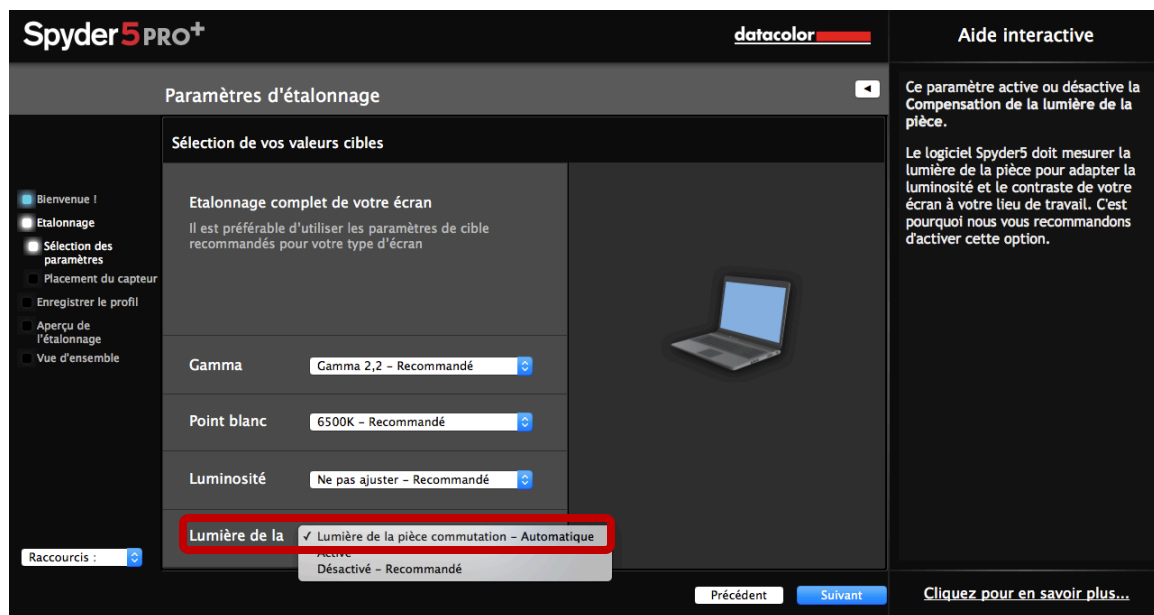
Spyder5PRO+

datacolor

Aide interactive

Paramètres d'étalonnage

Ce paramètre active ou désactive la Compensation de la lumière de la pièce.

Le logiciel Spyder5 doit mesurer la lumière de la pièce pour adapter la luminosité et le contraste de votre écran à votre lieu de travail. C'est pourquoi nous vous recommandons d'activer cette option.

Sélection de vos valeurs cibles

Bienvenue !
Etalonnage
Sélection des paramètres
Placement du capteur
Enregistrer le profil
Aperçu de l'étalonnage
Vue d'ensemble

Etalonnage complet de votre écran

Il est préférable d'utiliser les paramètres de cible recommandés pour votre type d'écran

Gamma | Gamma 2,2 – Recommandé

Point blanc | 6500K – Recommandé

Luminosité | Ne pas ajuster – Recommandé

Lumière de la | ✓ Lumière de la pièce commutation – Automatique
Activé
Désactivé – Recommandé

Raccourcis :

Précédent

Suivant

Cliquez pour en savoir plus...